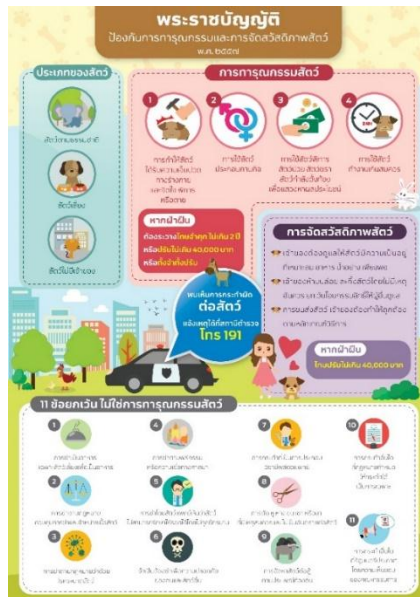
พระราชบัญญัติ
ป้องกันการทารุณกรรมและการจัดสวัสดิภาพสัตว์
พ.ศ. ๒๕๕๗

ประเภทของสัตว์

สัตว์พาหนะ สัตว์เศรษฐกิจ

สัตว์เลี้ยง

สัตว์ที่มีเจ้าของ

การทารุณกรรมสัตว์

1 การทำให้สัตว์ได้รับความเจ็บปวด ทุกข์ทรมาน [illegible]

2 การใช้สัตว์ประกอบกามกิจ

3 การใช้สัตว์พิการ สัตว์ป่วย สัตว์ชรา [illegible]

4 การใช้สัตว์ทำงานเกินสมควร

หากฝ่าฝืน
ต้องระวางโทษจำคุกไม่เกิน 2 ปี
หรือปรับไม่เกิน 40,000 บาท
หรือทั้งจำทั้งปรับ

การจัดสวัสดิภาพสัตว์

เจ้าของต้องดูแลให้สัตว์มีความเป็นอยู่ที่เหมาะสม อาหาร น้ำอย่างเพียงพอ
เจ้าของต้องดูแล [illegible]
การขนส่งสัตว์ เจ้าของต้องทำให้ถูกต้อง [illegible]

หากฝ่าฝืน
โทษปรับไม่เกิน 40,000 บาท

พบเห็นการกระทำผิดต่อสัตว์
แจ้งเหตุได้ที่สถานีตำรวจ
โทร 191

11 ข้อยกเว้น ไม่ใช่การทารุณกรรมสัตว์

1 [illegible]
2 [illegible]
3 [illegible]
4 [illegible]
5 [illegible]
6 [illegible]
7 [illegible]
8 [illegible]
9 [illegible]
10 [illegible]
11 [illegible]